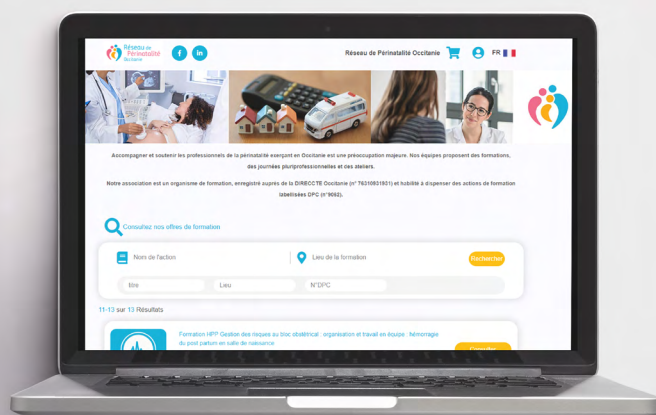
Réseau de Périnatalité Occitanie

Réseau de Périnatalité Occitanie

FR

Accompagner et soutenir les professionnels de la périnatalité exerçant en Occitanie est une préoccupation majeure. Nos équipes proposent des formations, des journées pluriprofessionnelles et des ateliers.

Notre association est un organisme de formation, enregistré auprès de la DIRECCTE Occitanie (n° 76310851801) et habilité à dispenser des actions de formation labellisées DPC (n°9062).

Consultez nos offres de formation

Nom de l'action

Lieu de la formation

Rechercher

titre

Lieu

N°DPC

11-13 sur 13 Résultats

Formation HPP Gestion des risques au bloc obstétrical : organisation et travail en équipe : Hémorragie du post partum en salle de naissance

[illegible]